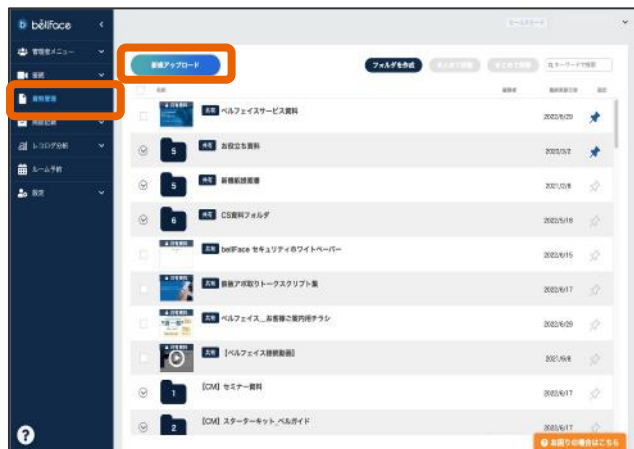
bellFace

管理者メニュー

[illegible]

資料管理

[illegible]

レコログ分析

ルーム予約

設定

新規アップロード

フォルダを作成

キーワードで検索

名前

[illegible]

共有 ベルフェイスサービス資料 2022/6/29

5 共有 お役立ち資料 2022/3/2

5 共有 新機能説明書 2021/2/8

6 共有 CS資料フォルダ 2022/5/18

共有 bellFace セキュリティのワイトペーパー 2022/6/15

共有 新規アポ取りトークスクリプト集 2022/6/17

共有 ベルフェイス_お客様ご案内用チラシ 2022/6/29

共有 【ベルフェイス接続動画】 2021/6/8

1 [CM] セミナー資料 2022/6/17

2 [CM] スターターキット_ベルガイド 2022/6/17

お困りの場合はこちら